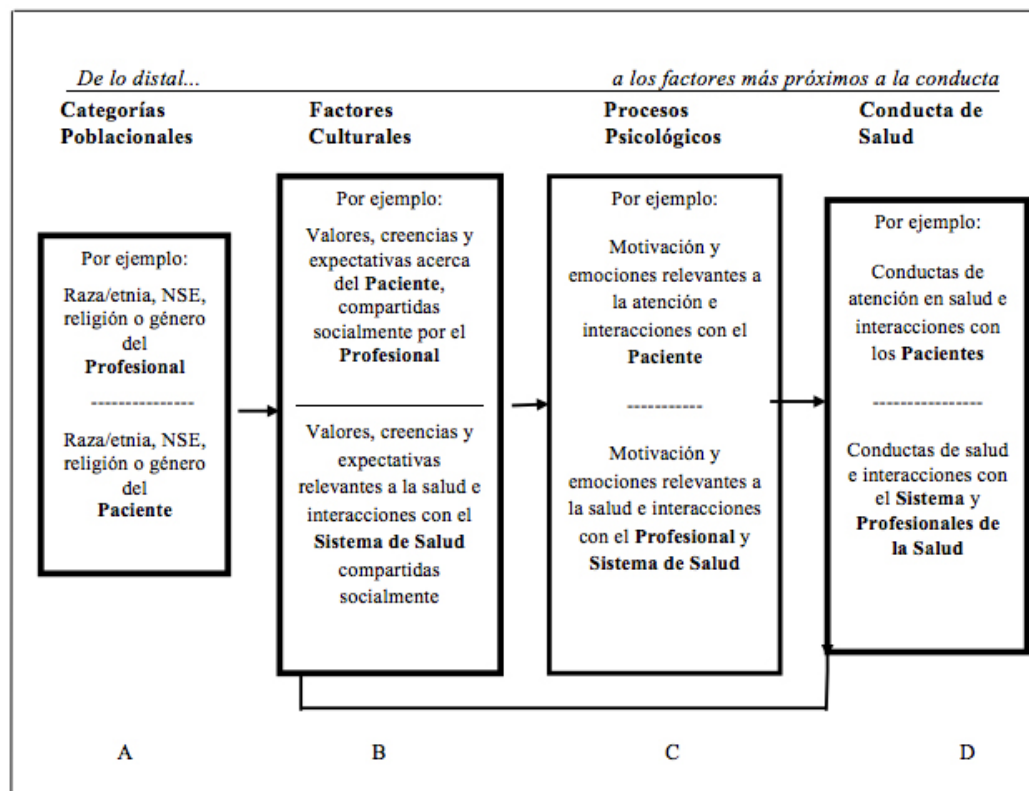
De lo distal... a los factores más próximos a la conducta

Categorías Poblacionales

Factores Culturales

Procesos Psicológicos

Conducta de Salud

Por ejemplo:

Raza/etnia, NSE, religión o género del **Profesional**

---------------

Raza/etnia, NSE, religión o género del **Paciente**

Por ejemplo:

Valores, creencias y expectativas acerca del **Paciente**, compartidas socialmente por el **Profesional**

Valores, creencias y expectativas relevantes a la salud e interacciones con el **Sistema de Salud** compartidas socialmente

Por ejemplo:

Motivación y emociones relevantes a la atención e interacciones con el **Paciente**

-----------

Motivación y emociones relevantes a la salud e interacciones con el **Profesional** y **Sistema de Salud**

Por ejemplo:

Conductas de atención en salud e interacciones con los **Pacientes**

----------------

Conductas de salud e interacciones con el **Sistema** y **Profesionales de la Salud**

A

B

C

D